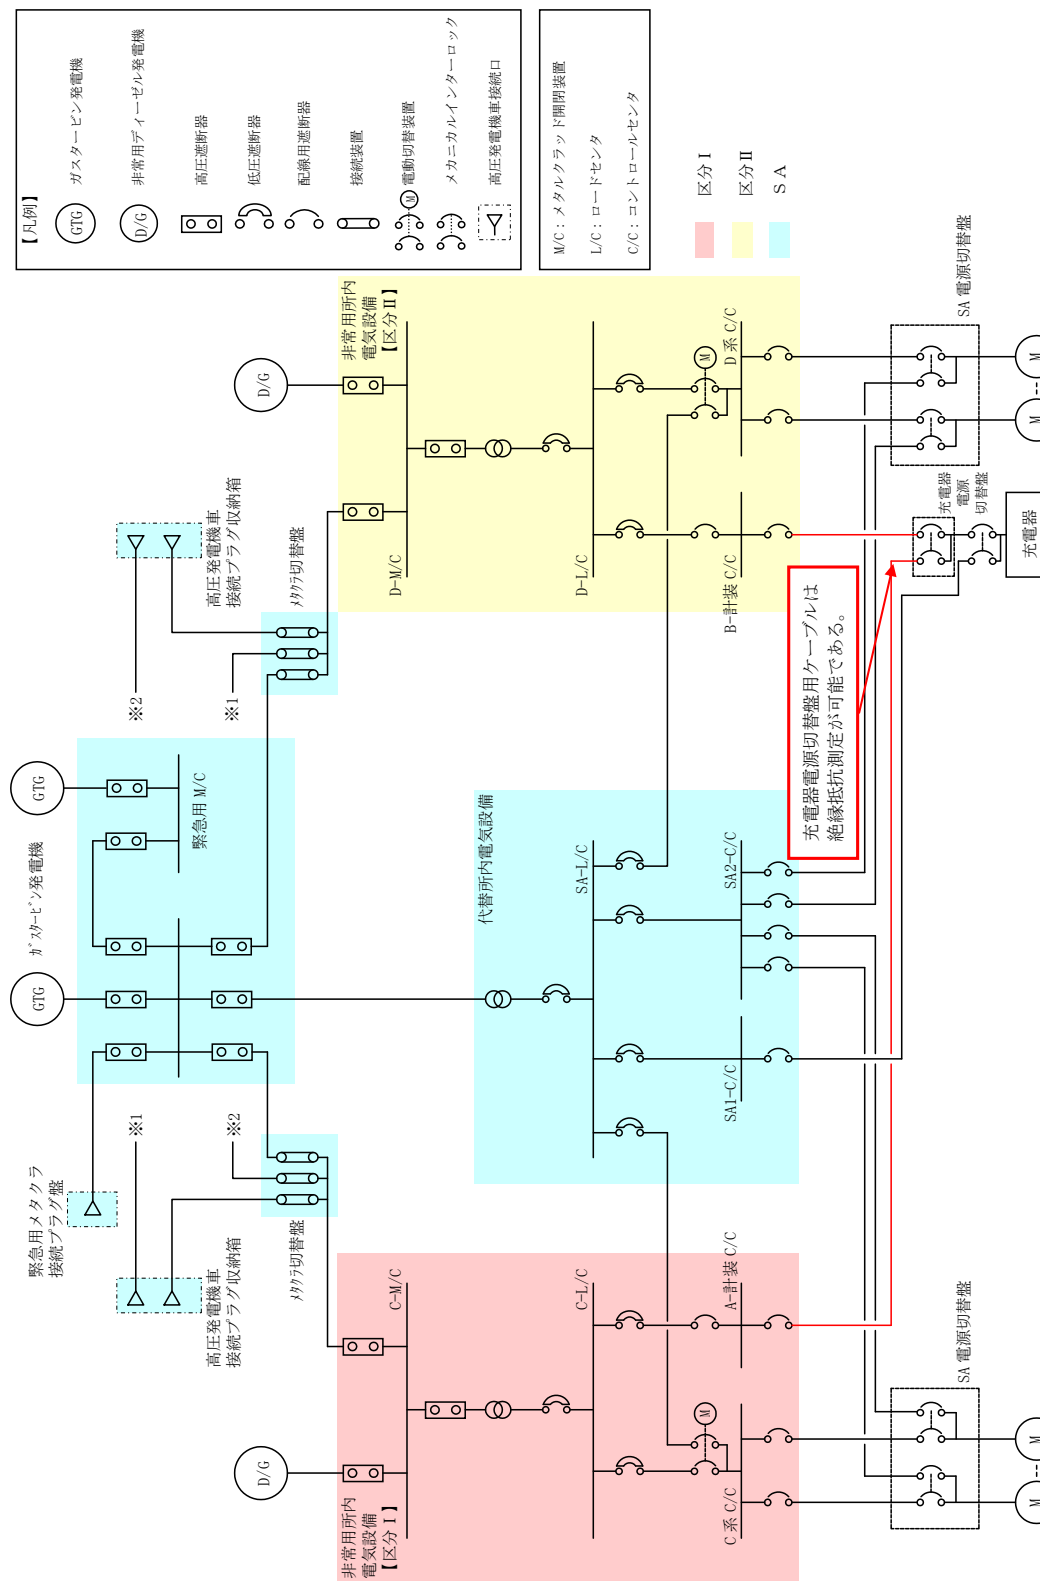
【凡例】
GTG ガスタービン発電機
D/G 非常用ディーゼル発電機
高圧遮断器
低圧遮断器
配線用遮断器
接続装置
M 電動切替装置
メカニカルインターロック
高圧発電機車接続口

M/C：メタルクラッド開閉装置
L/C：ロードセンタ
C/C：コントロールセンタ

区分Ⅰ
区分Ⅱ
SA

SA 電源切替盤
M
M

非常用所内電気設備【区分Ⅱ】
D/G
D-M/C
D-L/C
M
D系 C/C
B-計装 C/C
充電器電源切替盤
充電器

高圧発電機車接続プラグ収納箱
メタクラ切替盤
※2
※1

GTG
GTG
ガスタービン発電機
緊急用 M/C

代替所内電気設備
SA-L/C
SA2-C/C
SA1-C/C

充電器電源切替盤用ケーブルは絶縁抵抗測定が可能である。

※1
※2
緊急用メタクラ接続プラグ盤
高圧発電機車接続プラグ収納箱
メタクラ切替盤

C-M/C
C-L/C
A-計装 C/C
M
C系 C/C
D/G
非常用所内電気設備【区分Ⅰ】

SA 電源切替盤
M
M